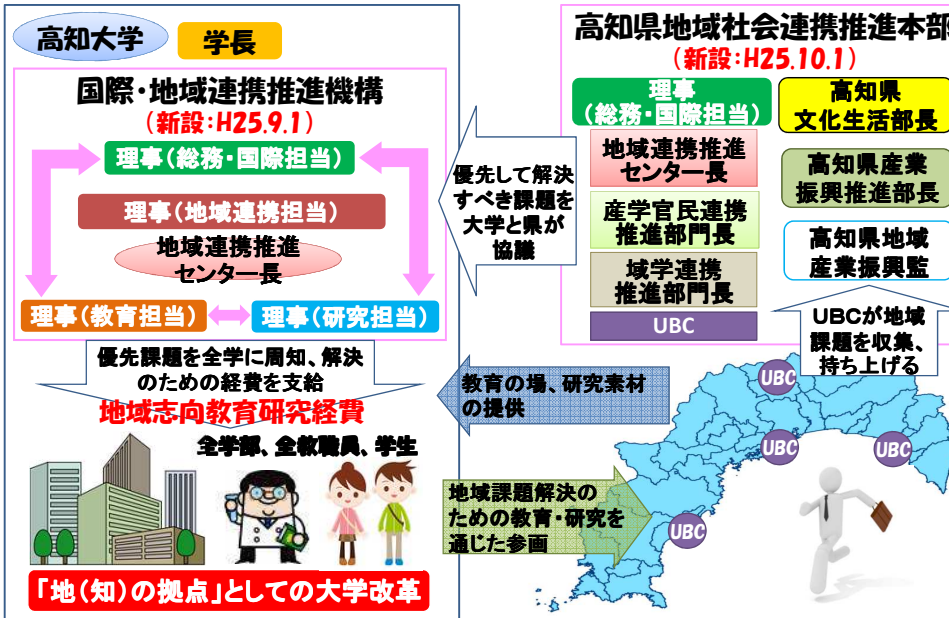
高知大学　学長

国際・地域連携推進機構
（新設：H25.9.1）

理事（総務・国際担当）

理事（地域連携担当）

地域連携推進センター長

理事（教育担当）　理事（研究担当）

優先課題を全学に周知、解決のための経費を支給

地域志向教育研究経費

全学部、全教職員、学生

「地（知）の拠点」としての大学改革

優先して解決すべき課題を大学と県が協議

高知県地域社会連携推進本部
（新設：H25.10.1）

理事（総務・国際担当）

高知県文化生活部長

地域連携推進センター長

高知県産業振興推進部長

産学官民連携推進部門長

高知県地域産業振興監

域学連携推進部門長

UBC

UBCが地域課題を収集、持ち上げる

教育の場、研究素材の提供

地域課題解決のための教育・研究を通じた参画

UBC

UBC

UBC

UBC